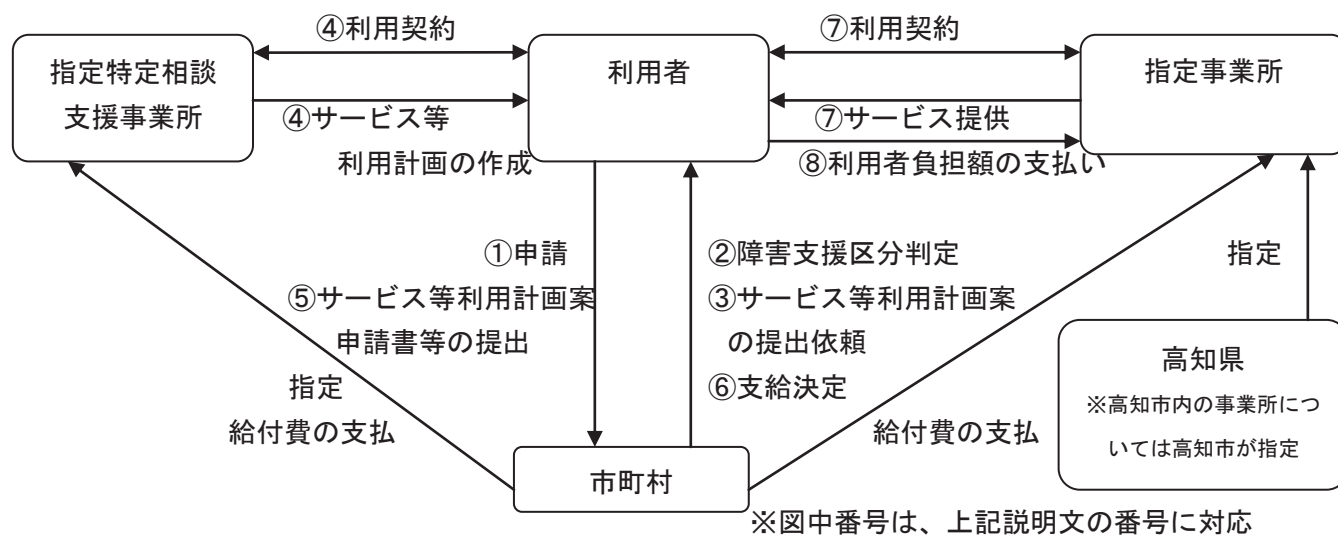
④利用契約

⑦利用契約

指定特定相談支援事業所

利用者

指定事業所

④サービス等利用計画の作成

⑦サービス提供

⑧利用者負担額の支払い

①申請

⑤サービス等利用計画案申請書等の提出

②障害支援区分判定

③サービス等利用計画案の提出依頼

⑥支給決定

指定

指定

給付費の支払

給付費の支払

高知県

※高知市内の事業所については高知市が指定

市町村

※図中番号は、上記説明文の番号に対応